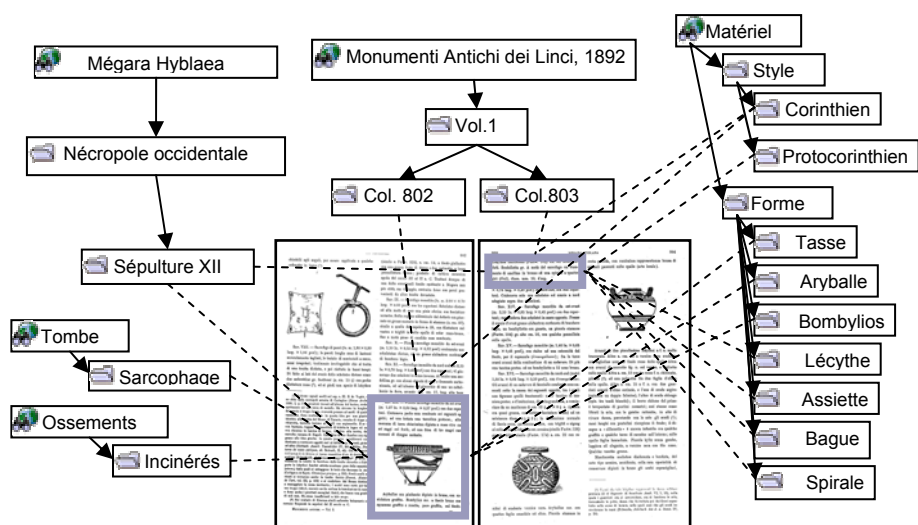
Mégara Hyblaea

Nécropole occidentale

Sépulture XII

Tombe

Sarcophage

Ossements

Incinérés

Monumenti Antichi dei Linci, 1892

Vol.1

Col. 802

Col.803

Matériel

Style

Corinthien

Protocorinthien

Forme

Tasse

Aryballe

Bombylios

Lécythe

Assiette

Bague

Spirale

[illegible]